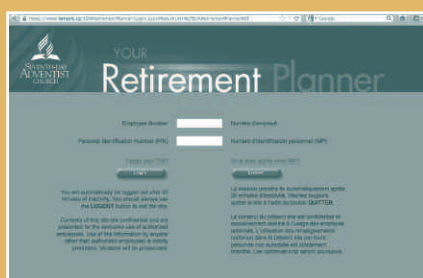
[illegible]

SEVENTH-DAY ADVENTIST CHURCH

YOUR

Retirement Planner

Employee Number

Numéro d'employé

Personal Identification Number (PIN)

Numéro d'identification personnel (NIP)

Forgot your PIN?

Login

Vous avez oublié votre NIP?

Entrer

You are automatically be logged out after 20 minutes of inactivity. You should always use the LOGOUT button to exit the site.

Contents of this site are confidential and are presented for the exclusive use of authorized employees. Use of this information by anyone other than authorized employees is strictly prohibited. Violators will be prosecuted.

Le website prendre fin automatiquement après 20 minutes d'inactivité. Veuillez toujours quitter le site à l'aide du bouton QUITTER.

Le contenu du présent site est confidentiel et exclusivement destiné à l'usage des employés autorisés. L'utilisation des renseignements contenus dans le présent site par toute personne non autorisée est strictement interdite. Les contrevenants seront poursuivis.